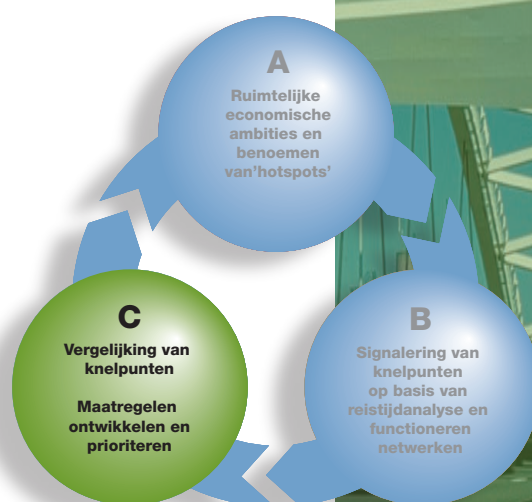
A

Ruimtelijke economische ambities en benoemen van'hotspots'

B

Signalering van knelpunten op basis van reistijdanalyse en functioneren netwerken

C

Vergelijking van knelpunten

Maatregelen ontwikkelen en prioriteren